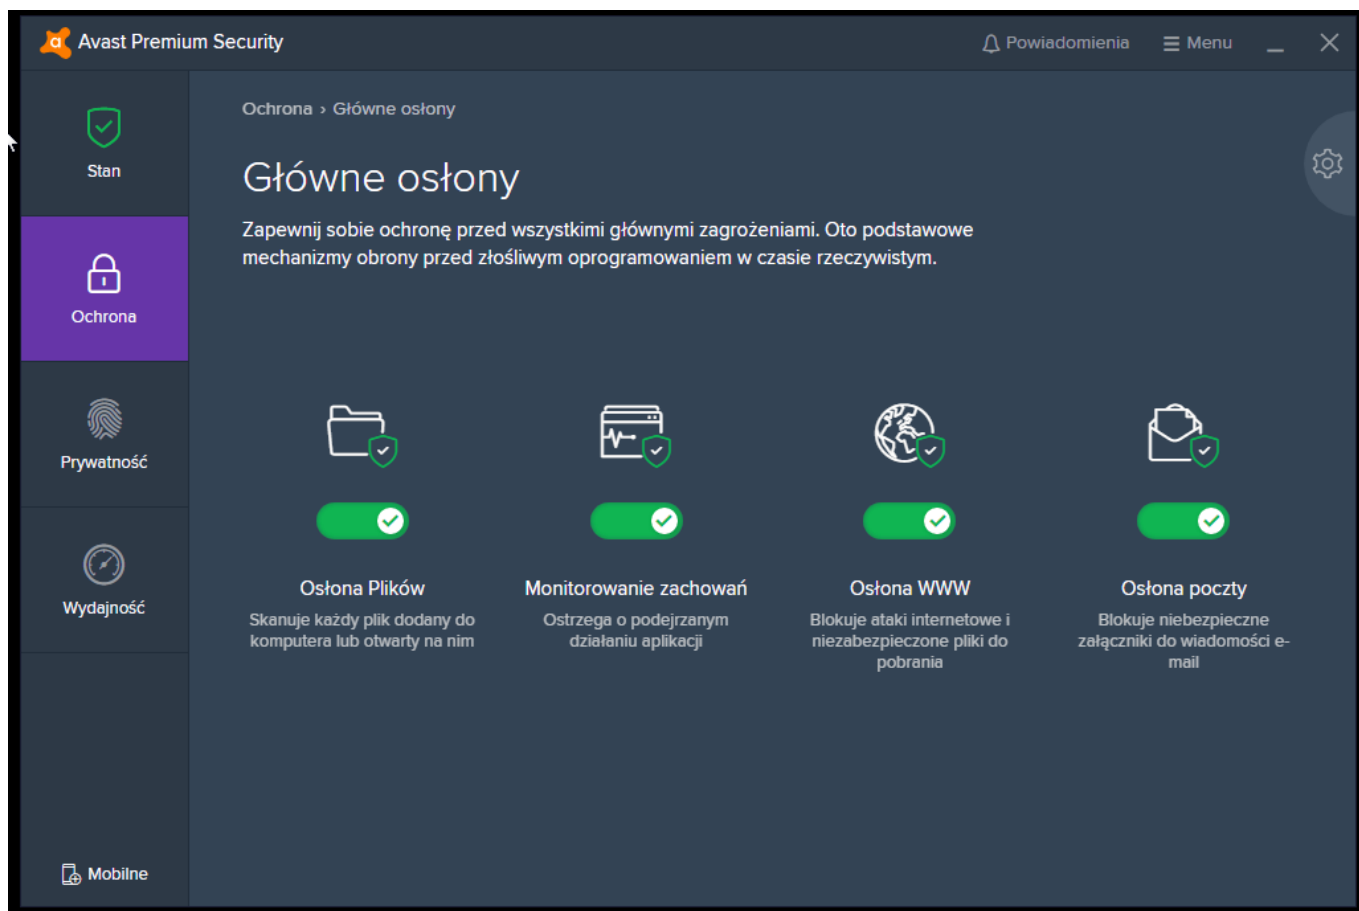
Avast Premium Security

Powiadomienia

Menu

Stan

Ochrona

Prywatność

Wydajność

Mobilne

Ochrona › Główne osłony

Główne osłony

Zapewnij sobie ochronę przed wszystkimi głównymi zagrożeniami. Oto podstawowe mechanizmy obrony przed złośliwym oprogramowaniem w czasie rzeczywistym.

Osłona Plików
Skanuje każdy plik dodany do komputera lub otwarty na nim

Monitorowanie zachowań
Ostrzega o podejrzanym działaniu aplikacji

Osłona WWW
Blokuje ataki internetowe i niezabezpieczone pliki do pobrania

Osłona poczty
Blokuje niebezpieczne załączniki do wiadomości e-mail